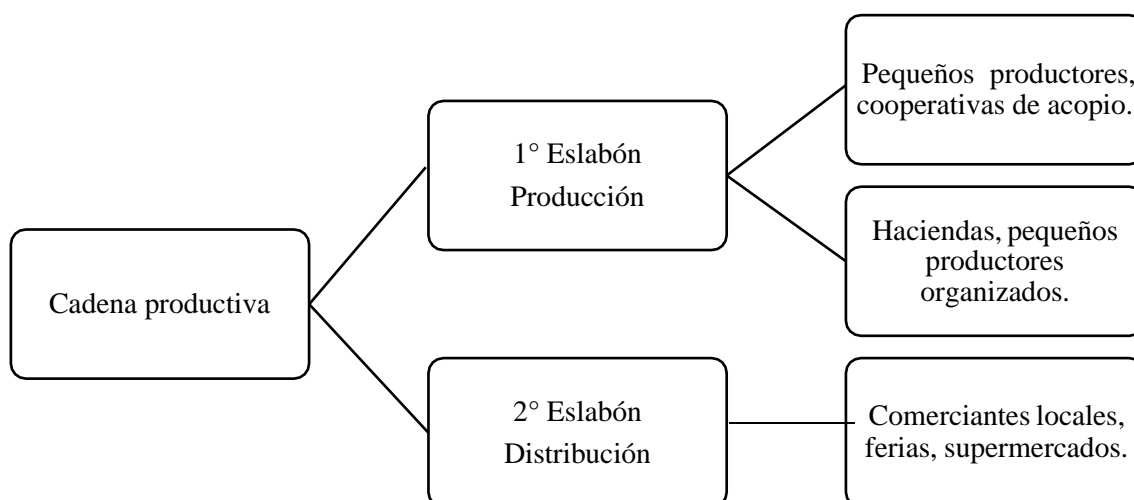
Cadena productiva

1° Eslabón
Producción

Pequeños productores, cooperativas de acopio.

Haciendas, pequeños productores organizados.

2° Eslabón
Distribución

Comerciantes locales, ferias, supermercados.